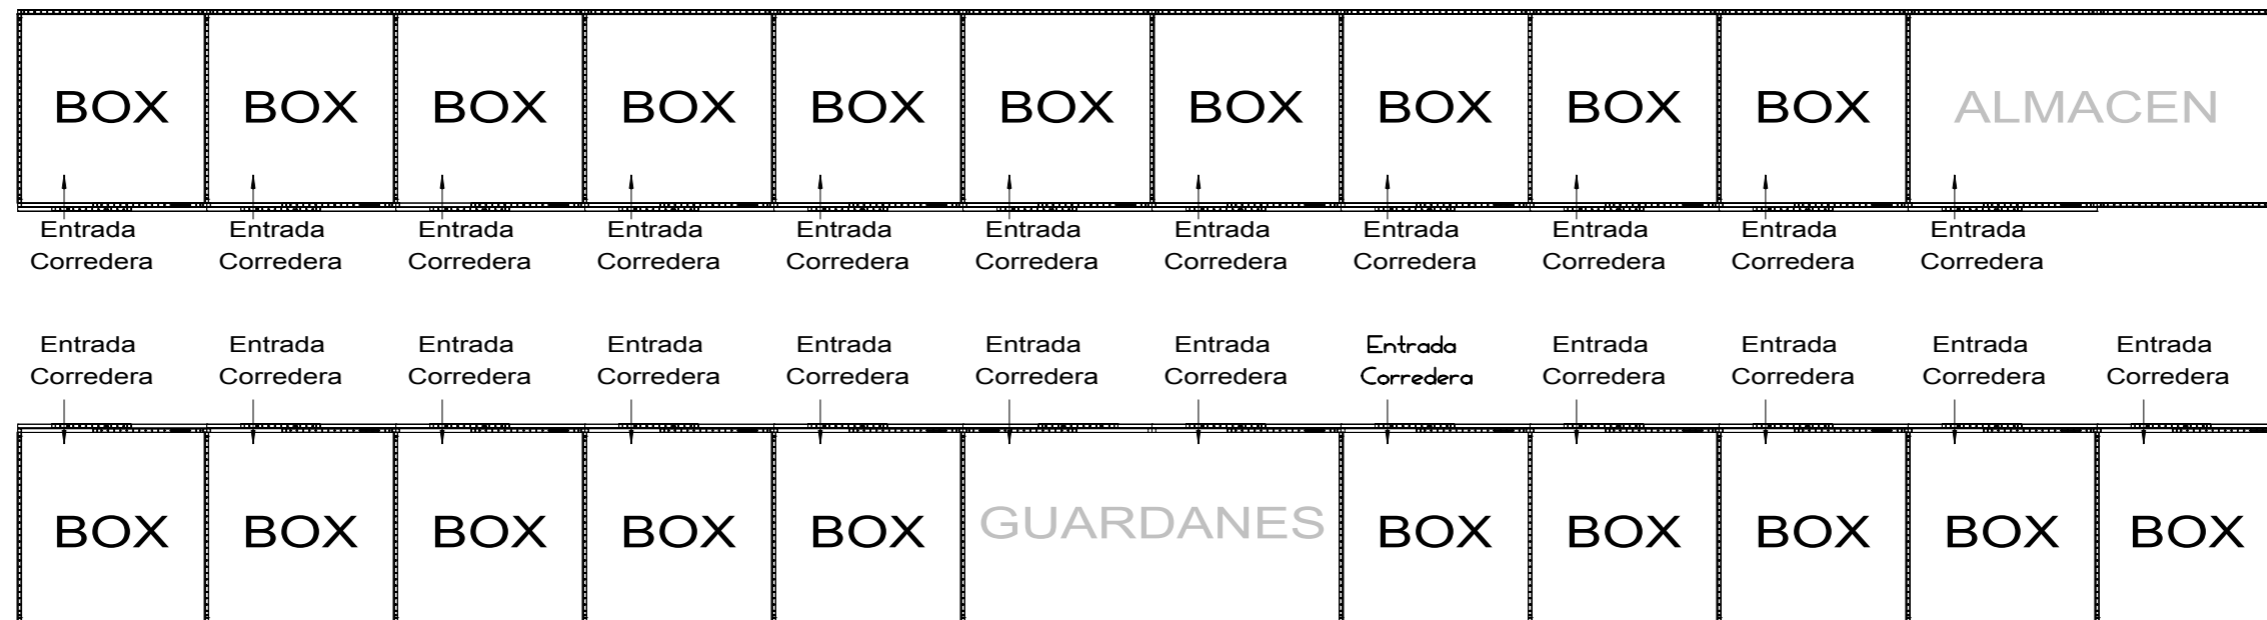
BOX BOX BOX BOX BOX BOX BOX BOX BOX BOX ALMACEN

Entrada Corredera Entrada Corredera Entrada Corredera Entrada Corredera Entrada Corredera Entrada Corredera Entrada Corredera Entrada Corredera Entrada Corredera Entrada Corredera Entrada Corredera

Entrada Corredera Entrada Corredera Entrada Corredera Entrada Corredera Entrada Corredera Entrada Corredera Entrada Corredera Entrada Corredera Entrada Corredera Entrada Corredera Entrada Corredera Entrada Corredera

BOX BOX BOX BOX BOX GUARDANES BOX BOX BOX BOX BOX